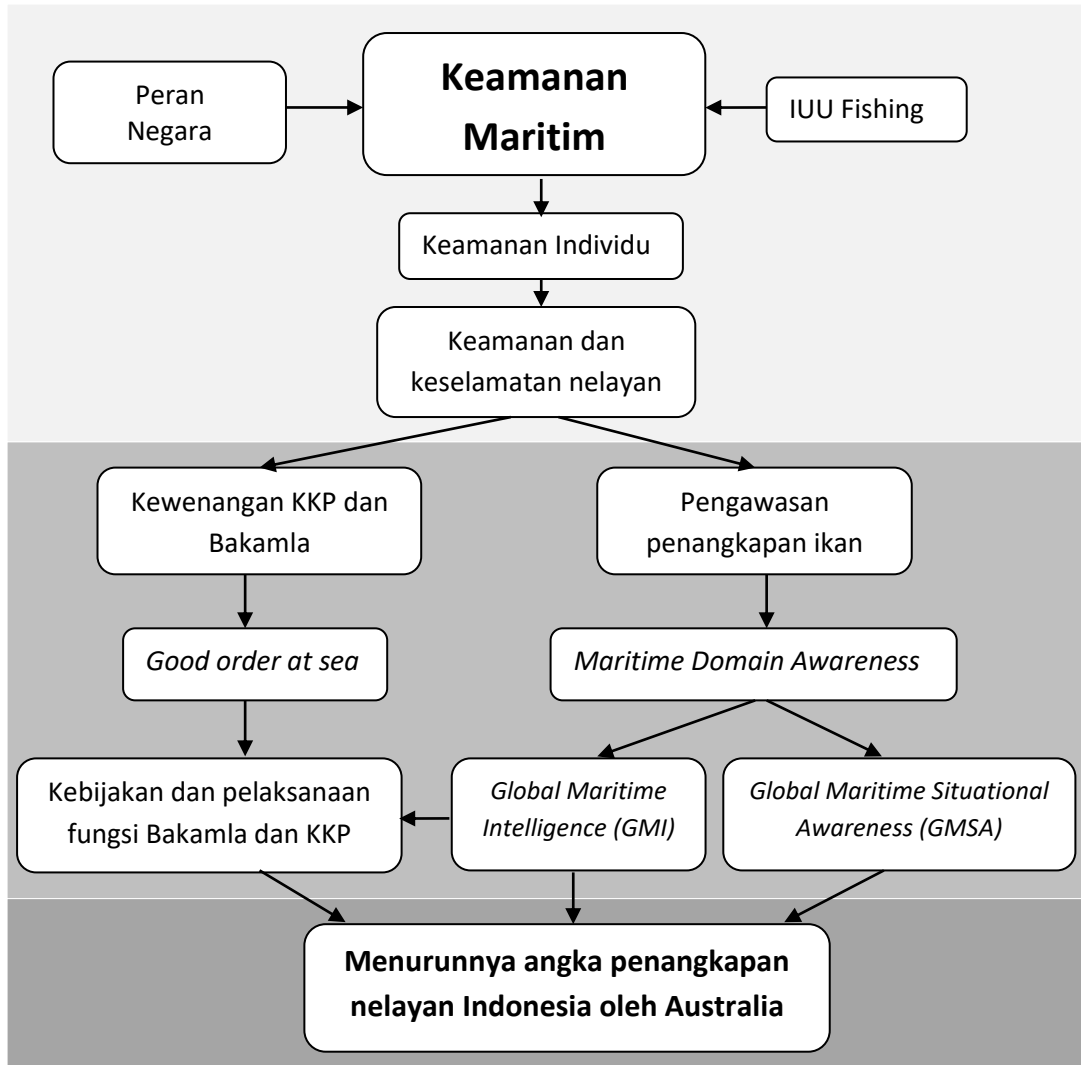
Peran Negara

Keamanan Maritim

IUU Fishing

Keamanan Individu

Keamanan dan keselamatan nelayan

Kewenangan KKP dan Bakamla

Pengawasan penangkapan ikan

*Good order at sea*

*Maritime Domain Awareness*

Kebijakan dan pelaksanaan fungsi Bakamla dan KKP

*Global Maritime Intelligence (GMI)*

*Global Maritime Situational Awareness (GMSA)*

**Menurunnya angka penangkapan nelayan Indonesia oleh Australia**